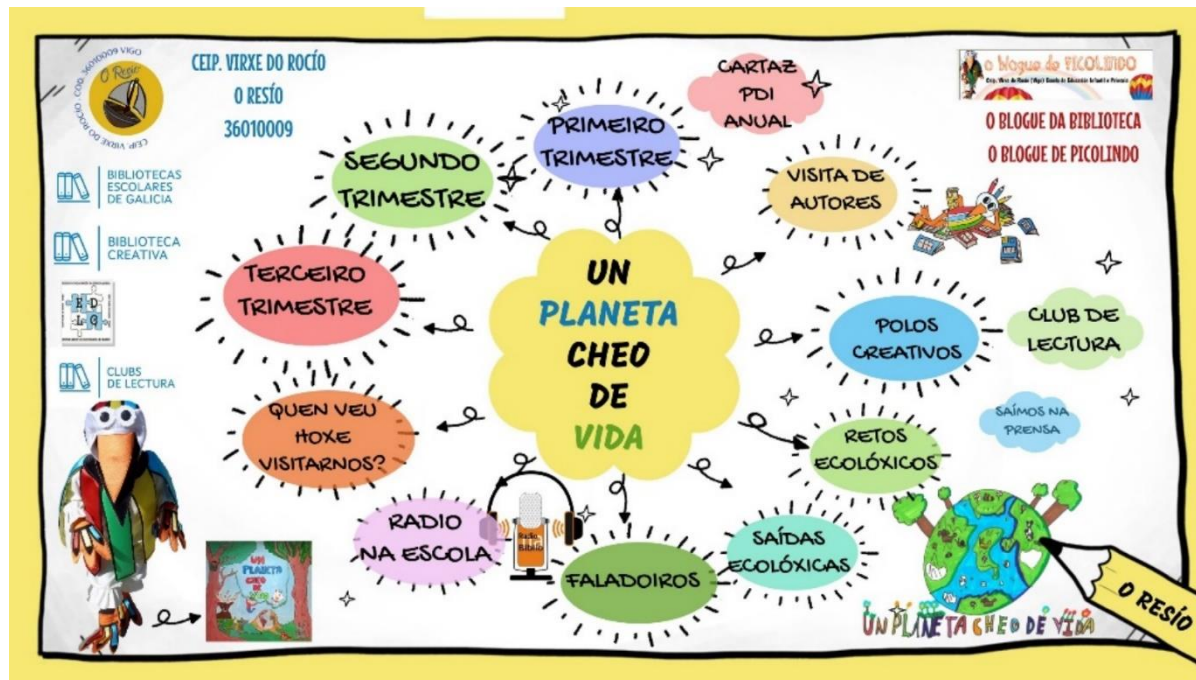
COD. 36010009 VIGO
O Resío
CEIP. VIRXE DO ROCÍO

CEIP. VIRXE DO ROCÍO
O RESÍO
36010009

BIBLIOTECAS ESCOLARES DE GALICIA

BIBLIOTECA CREATIVA

CLUBS DE LECTURA

CARTAZ PDI ANUAL

PRIMEIRO TRIMESTRE

SEGUNDO TRIMESTRE

O blogue de PICOLINDO

O BLOGUE DA BIBLIOTECA
O BLOGUE DE PICOLINDO

VISITA DE AUTORES

TERCEIRO TRIMESTRE

UN PLANETA CHEO DE VIDA

POLOS CREATIVOS

CLUB DE LECTURA

QUEN VEU HOXE VISITARNOS?

SAÍMOS NA PRENSA

RETOS ECOLÓXICOS

RADIO NA ESCOLA

FALADOIROS

SAÍDAS ECOLÓXICAS

UN PLANETA CHEO DE VIDA

O RESÍO